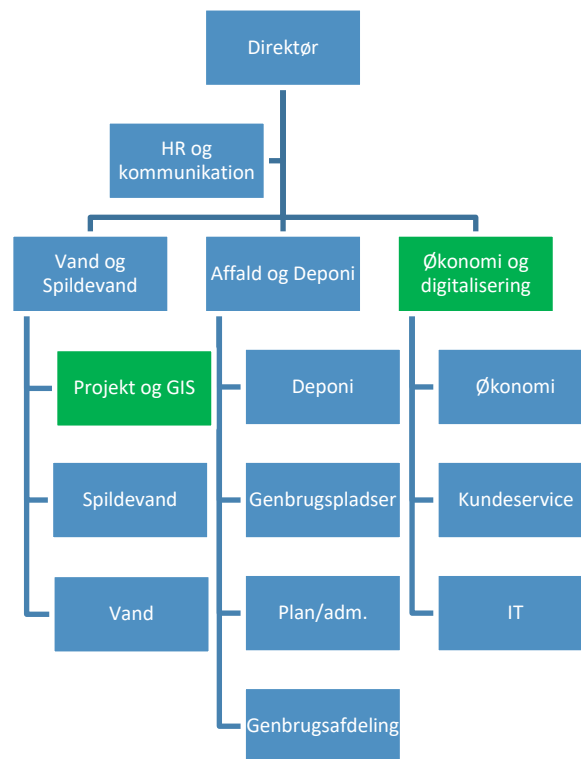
Direktør

HR og kommunikation

Vand og Spildevand

Projekt og GIS

Spildevand

Vand

Affald og Deponi

Deponi

Genbrugspladser

Plan/adm.

Genbrugsafdeling

Økonomi og digitalisering

Økonomi

Kundeservice

IT